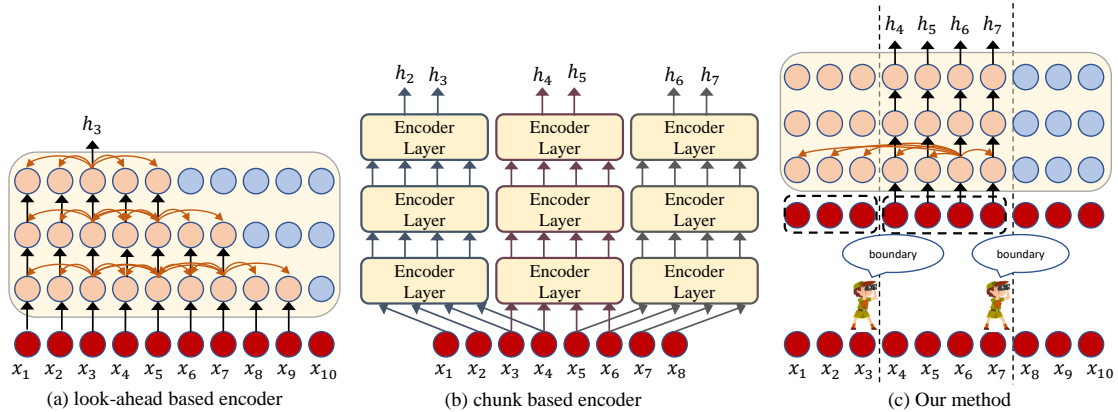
$h_3$

$x_1$ $x_2$ $x_3$ $x_4$ $x_5$ $x_6$ $x_7$ $x_8$ $x_9$ $x_{10}$

(a) look-ahead based encoder

$h_2$ $h_3$ $h_4$ $h_5$ $h_6$ $h_7$

Encoder Layer

Encoder Layer

Encoder Layer

Encoder Layer

Encoder Layer

Encoder Layer

Encoder Layer

Encoder Layer

Encoder Layer

$x_1$ $x_2$ $x_3$ $x_4$ $x_5$ $x_6$ $x_7$ $x_8$

(b) chunk based encoder

$h_4$ $h_5$ $h_6$ $h_7$

boundary

boundary

$x_1$ $x_2$ $x_3$ $x_4$ $x_5$ $x_6$ $x_7$ $x_8$ $x_9$ $x_{10}$

(c) Our method